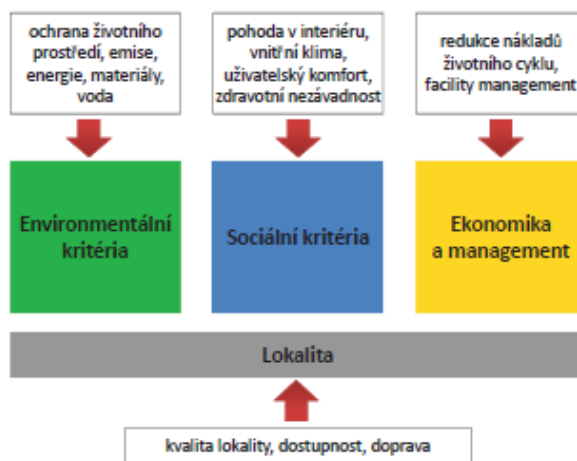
ochrana životního prostředí, emise, energie, materiály, voda

pohoda v interiéru, vnitřní klima, uživatelský komfort, zdravotní nezávadnost

redukce nákladů životního cyklu, facility management

Environmentální kritéria

Sociální kritéria

Ekonomika a management

Lokalita

kvalita lokality, dostupnost, doprava